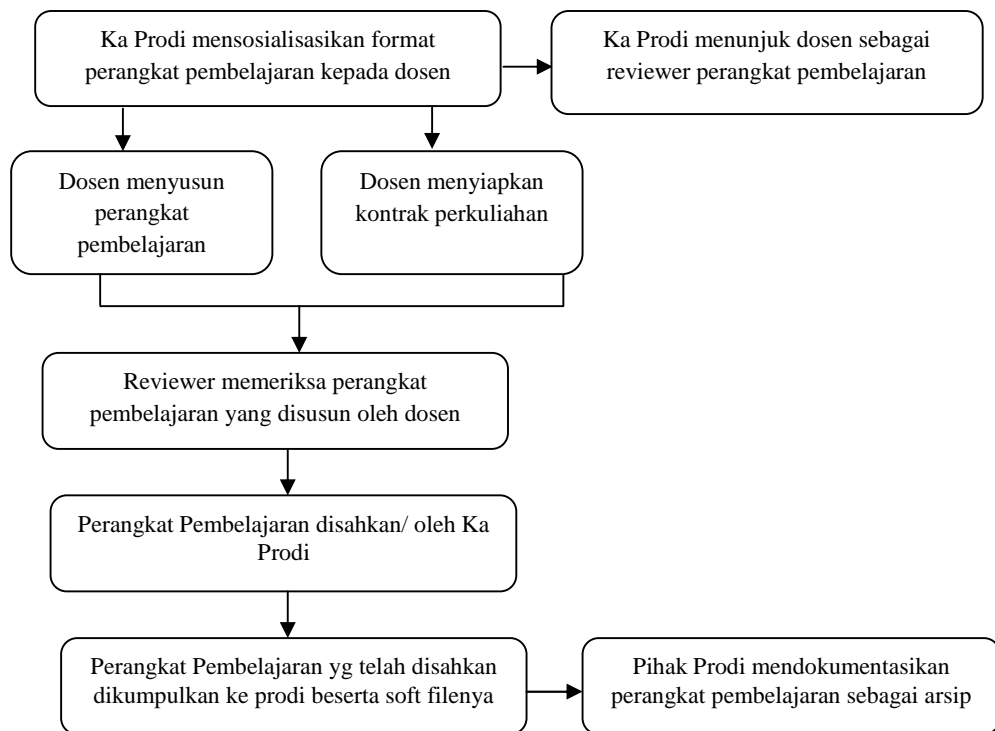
Ka Prodi mensosialisasikan format perangkat pembelajaran kepada dosen

Ka Prodi menunjuk dosen sebagai reviewer perangkat pembelajaran

Dosen menyusun perangkat pembelajaran

Dosen menyiapkan kontrak perkuliahan

Reviewer memeriksa perangkat pembelajaran yang disusun oleh dosen

Perangkat Pembelajaran disahkan/ oleh Ka Prodi

Perangkat Pembelajaran yg telah disahkan dikumpulkan ke prodi beserta soft filenya

Pihak Prodi mendokumentasikan perangkat pembelajaran sebagai arsip